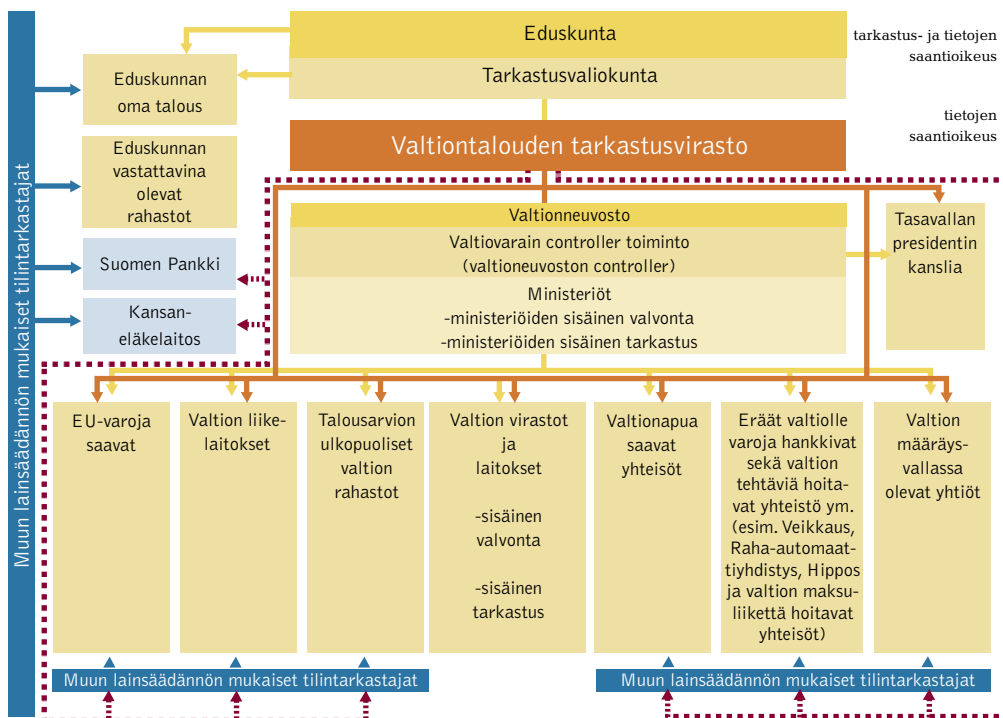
Muun lainsäädännön mukaiset tilintarkastajat

Eduskunta

tarkastus- ja tietojen saantioikeus

Tarkastusvaliokunta

Eduskunnan oma talous

tietojen saantioikeus

Valtiontalouden tarkastusvirasto

Eduskunnan vastattavina olevat rahastot

Suomen Pankki

Kansaneläkelaitos

Valtioneuvosto

Valtiovarain controller toiminto (valtioneuvoston controller)

Ministeriöt
-ministeriöiden sisäinen valvonta
-ministeriöiden sisäinen tarkastus

Tasavallan presidentin kanslia

EU-varoja saavat

Valtion liikelaitokset

Talousarvion ulkopuoliset valtion rahastot

Valtion virastot ja laitokset

-sisäinen valvonta

-sisäinen tarkastus

Valtionapua saavat yhteisöt

Eräät valtiolle varoja hankkivat sekä valtion tehtäviä hoitavat yhteisöt ym. (esim. Veikkaus, Raha-automaattiyhdistys, Hippos ja valtion maksuliikettä hoitavat yhteisöt)

Valtion määräysvallassa olevat yhtiöt

Muun lainsäädännön mukaiset tilintarkastajat

Muun lainsäädännön mukaiset tilintarkastajat